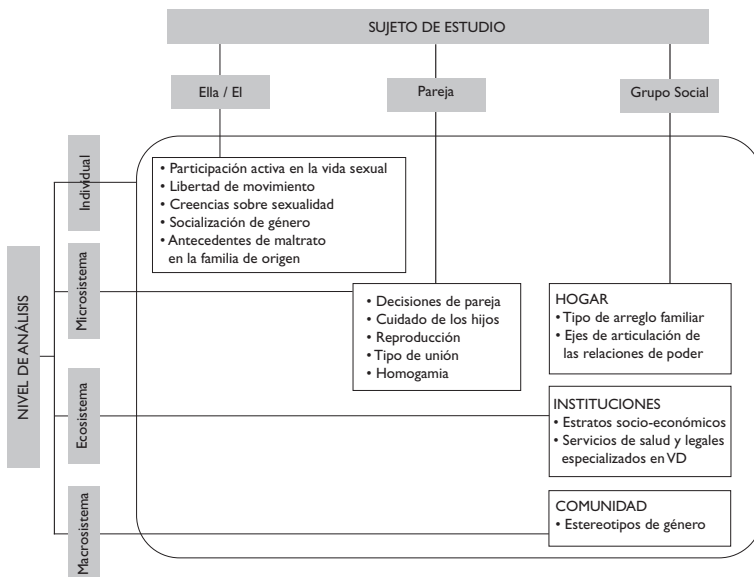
SUJETO DE ESTUDIO

Ella / El

Pareja

Grupo Social

NIVEL DE ANÁLISIS

Individual

Microsistema

Ecosistema

Macrosistema

• Participación activa en la vida sexual
• Libertad de movimiento
• Creencias sobre sexualidad
• Socialización de género
• Antecedentes de maltrato en la familia de origen

• Decisiones de pareja
• Cuidado de los hijos
• Reproducción
• Tipo de unión
• Homogamia

HOGAR
• Tipo de arreglo familiar
• Ejes de articulación de las relaciones de poder

INSTITUCIONES
• Estratos socio-económicos
• Servicios de salud y legales especializados en VD

COMUNIDAD
• Estereotipos de género